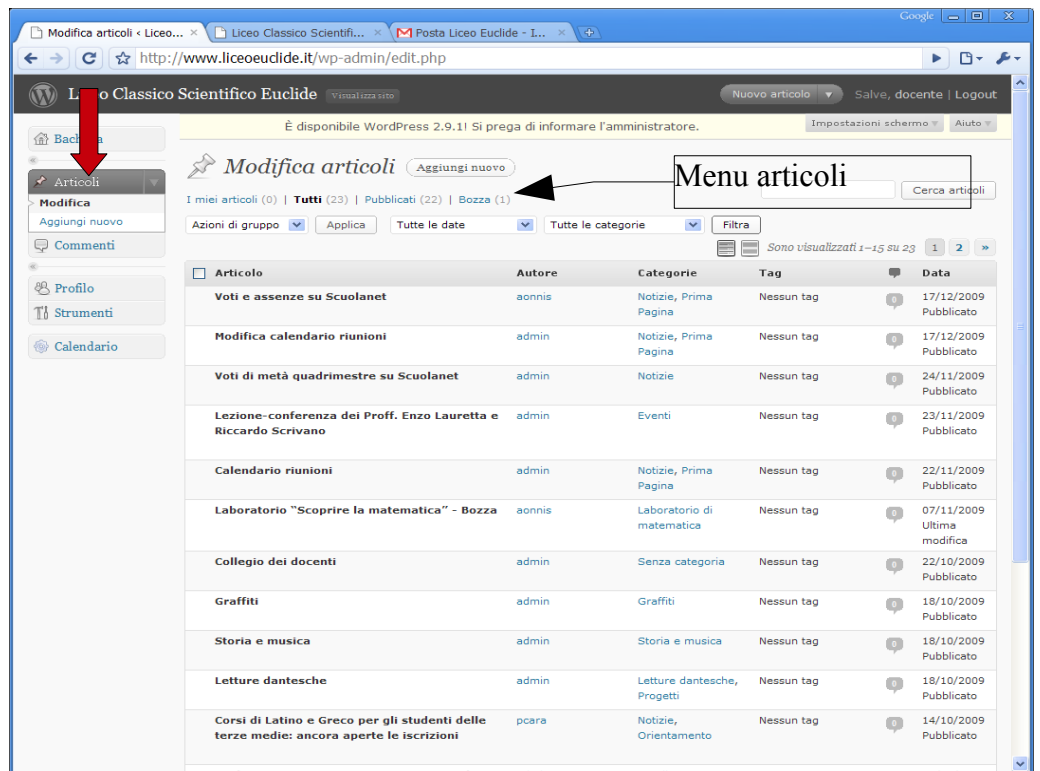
Modifica articoli ‹ Liceo... × Liceo Classico Scientifi... × Posta Liceo Euclide - I... ×

Google

http://www.liceoeuclide.it/wp-admin/edit.php

Liceo Classico Scientifico Euclide Visualizza sito

Nuovo articolo

Salve, docente | Logout

È disponibile WordPress 2.9.1! Si prega di informare l'amministratore.

Impostazioni schermo Aiuto

Bacheca

Articoli

Modifica

Aggiungi nuovo

Commenti

Profilo

Strumenti

Calendario

Modifica articoli Aggiungi nuovo

Menu articoli

I miei articoli (0) | Tutti (23) | Pubblicati (22) | Bozza (1)

Cerca articoli

Azioni di gruppo Applica Tutte le date Tutte le categorie Filtra

Sono visualizzati 1–15 su 23 1 2 »

| Articolo | Autore | Categorie | Tag | | Data |
|---|---|---|---|---|---|
| Voti e assenze su Scuolanet | aonnis | Notizie, Prima Pagina | Nessun tag | 0 | 17/12/2009 Pubblicato |
| Modifica calendario riunioni | admin | Notizie, Prima Pagina | Nessun tag | 0 | 17/12/2009 Pubblicato |
| Voti di metà quadrimestre su Scuolanet | admin | Notizie | Nessun tag | 0 | 24/11/2009 Pubblicato |
| Lezione-conferenza dei Proff. Enzo Lauretta e Riccardo Scrivano | admin | Eventi | Nessun tag | 0 | 23/11/2009 Pubblicato |
| Calendario riunioni | admin | Notizie, Prima Pagina | Nessun tag | 0 | 22/11/2009 Pubblicato |
| Laboratorio "Scoprire la matematica" - Bozza | aonnis | Laboratorio di matematica | Nessun tag | 0 | 07/11/2009 Ultima modifica |
| Collegio dei docenti | admin | Senza categoria | Nessun tag | 0 | 22/10/2009 Pubblicato |
| Graffiti | admin | Graffiti | Nessun tag | 0 | 18/10/2009 Pubblicato |
| Storia e musica | admin | Storia e musica | Nessun tag | 0 | 18/10/2009 Pubblicato |
| Letture dantesche | admin | Letture dantesche, Progetti | Nessun tag | 0 | 18/10/2009 Pubblicato |
| Corsi di Latino e Greco per gli studenti delle terze medie: ancora aperte le iscrizioni | pcara | Notizie, Orientamento | Nessun tag | 0 | 14/10/2009 Pubblicato |